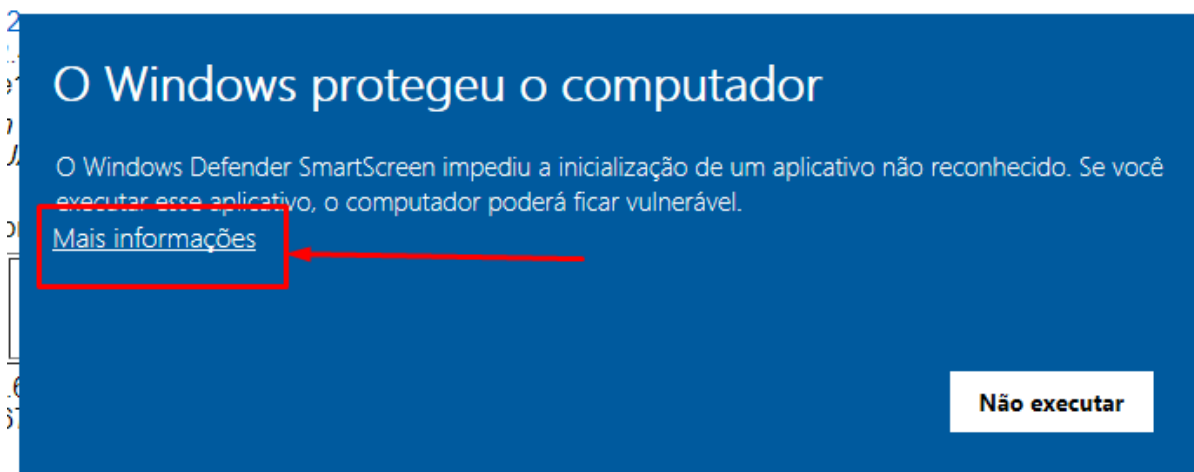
O Windows protegeu o computador

O Windows Defender SmartScreen impediu a inicialização de um aplicativo não reconhecido. Se você executar esse aplicativo, o computador poderá ficar vulnerável.

Mais informações

Não executar